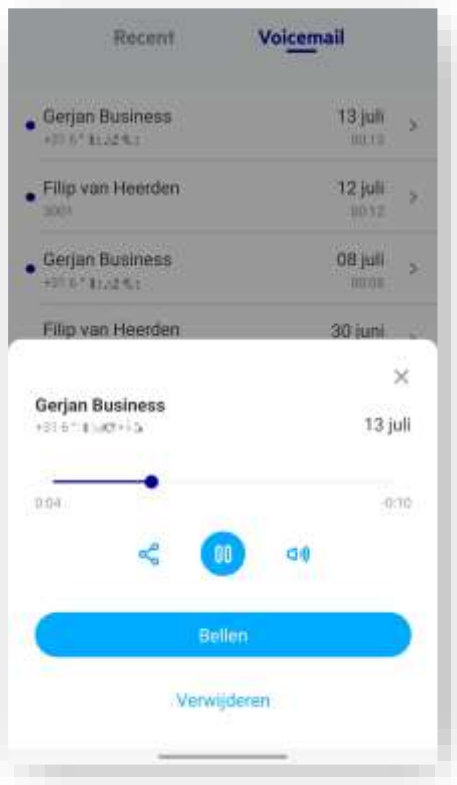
Recent Voicemail

Gerjan Business
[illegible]
13 juli
00:13

Filip van Heerden
2001
12 juli
00:12

Gerjan Business
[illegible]
08 juli
00:08

Filip van Heerden
30 juni

Gerjan Business
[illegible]
13 juli

0:04
-0:10

Bellen

Verwijderen